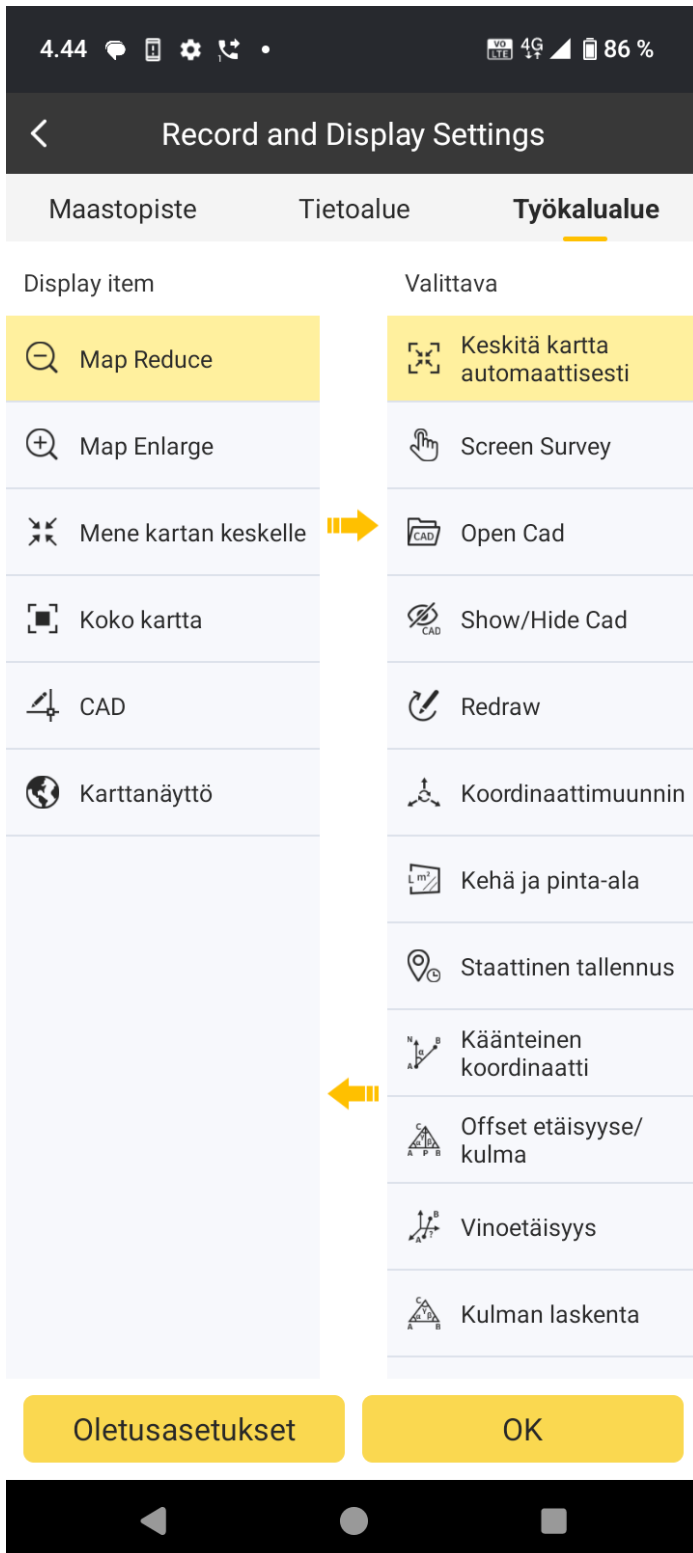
4.44 • 86 %

Record and Display Settings

Maastopiste Tietoalue Työkalualue

Display item

Map Reduce

Map Enlarge

Mene kartan keskelle

Koko kartta

CAD

Karttanäyttö

Valittava

Keskitä kartta automaattisesti

Screen Survey

Open Cad

Show/Hide Cad

Redraw

Koordinaattimuunnin

Kehä ja pinta-ala

Staattinen tallennus

Käänteinen koordinaatti

Offset etäisyyse/ kulma

Vinoetäisyys

Kulman laskenta

Oletusasetukset

OK